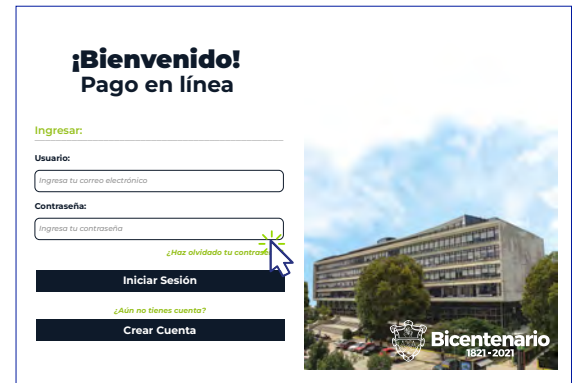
¡Bienvenido!
Pago en línea

Ingresar:

Usuario:

Ingresa tu correo electrónico

Contraseña:

Ingresa tu contraseña

¿Haz olvidado tu contras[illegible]

Iniciar Sesión

¿Aún no tienes cuenta?

Crear Cuenta

Bicentenario
1821 - 2021